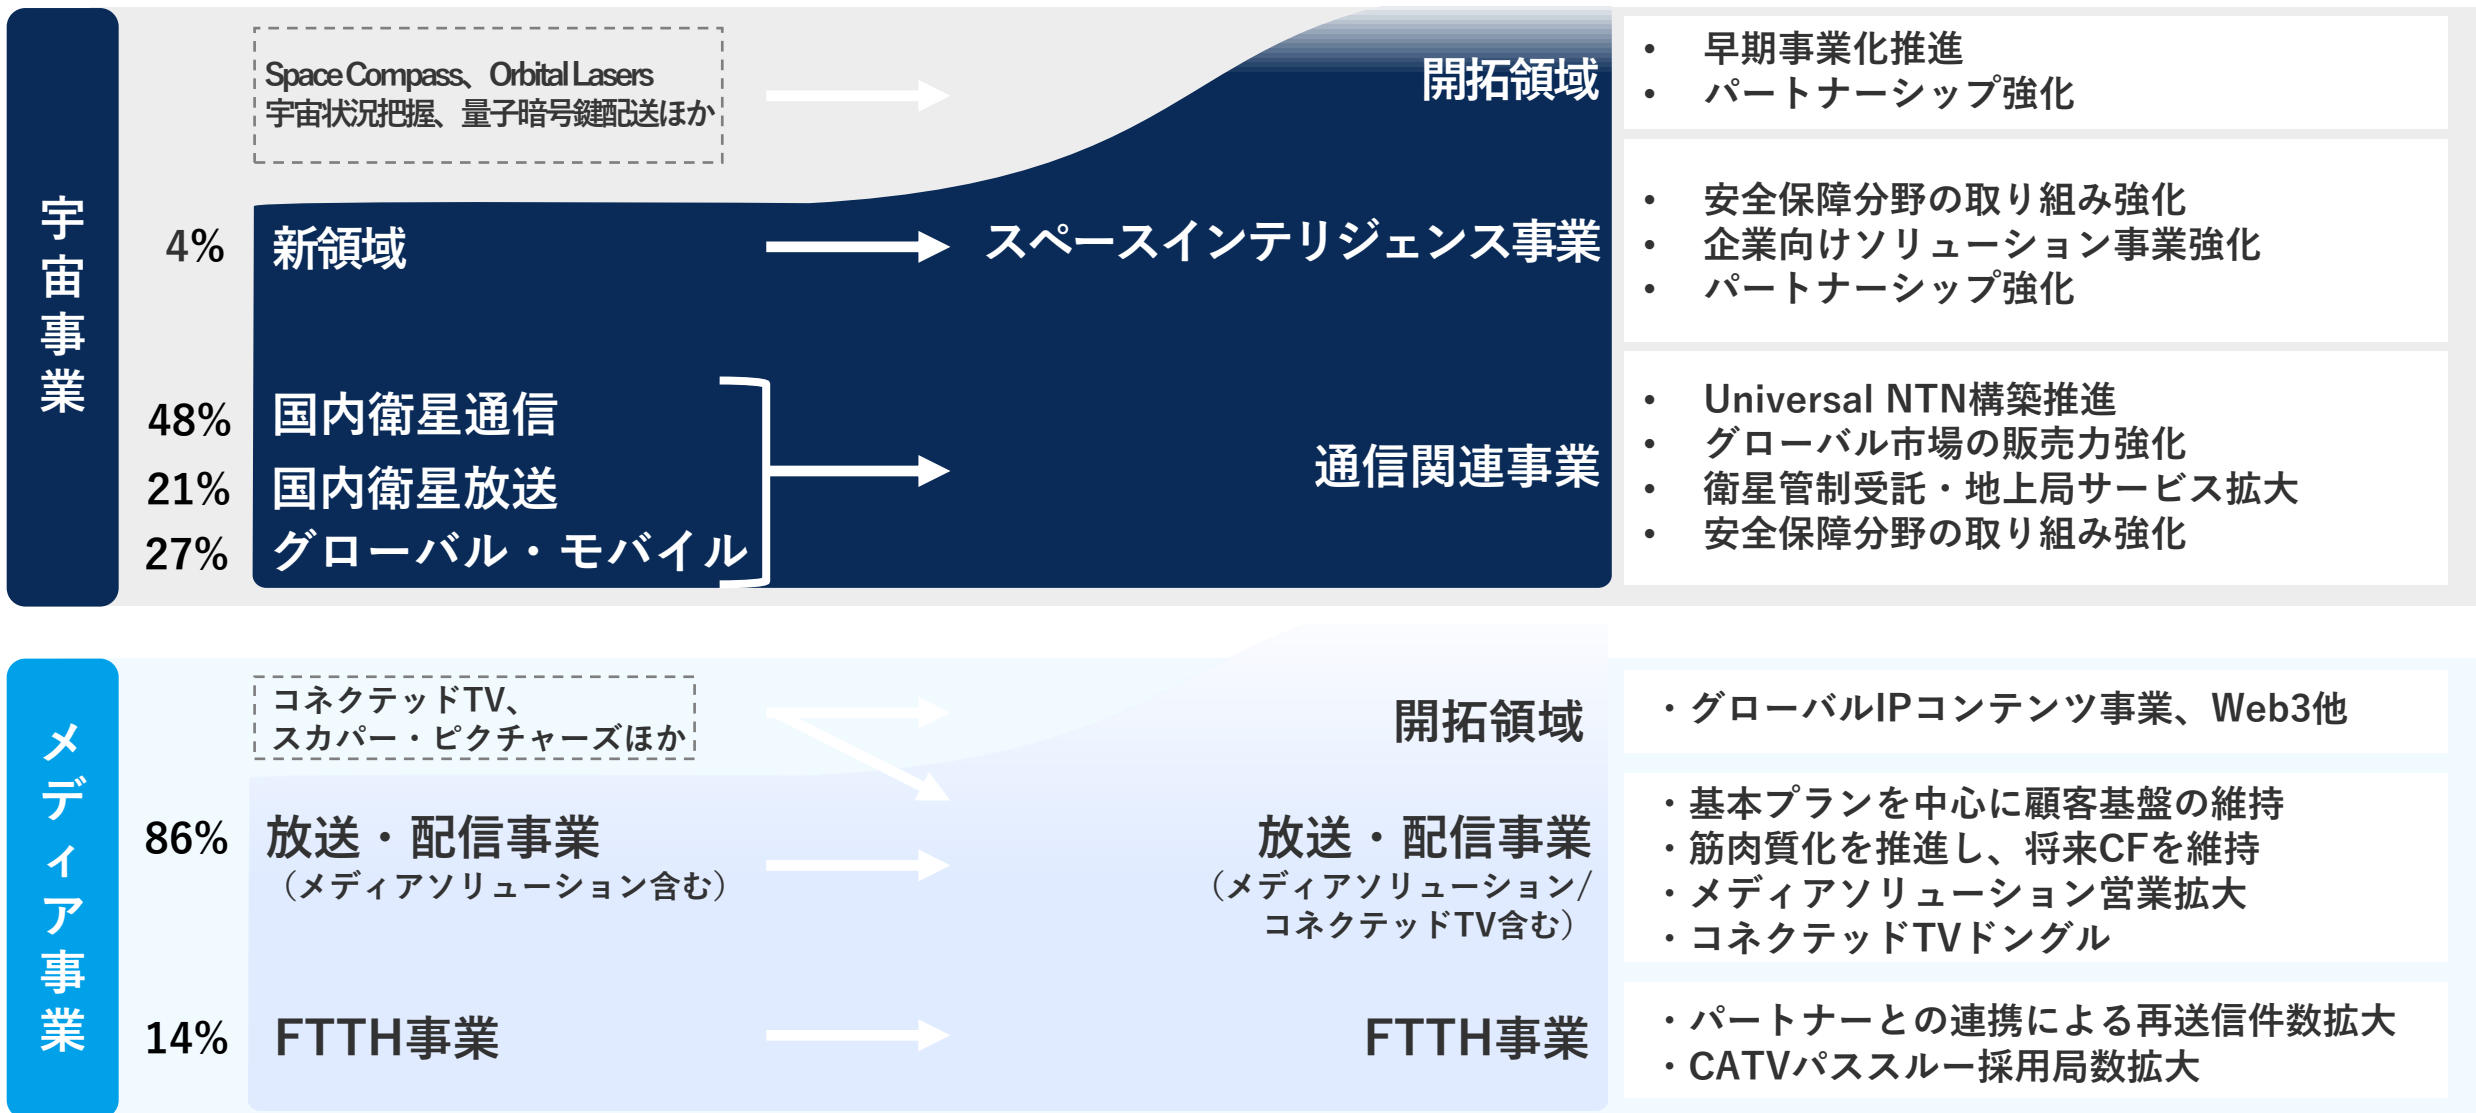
宇宙事業

Space Compass、Orbital Lasers
宇宙状況把握、量子暗号鍵配送ほか

開拓領域

• 早期事業化推進
• パートナーシップ強化

4% 新領域

スペースインテリジェンス事業

• 安全保障分野の取り組み強化
• 企業向けソリューション事業強化
• パートナーシップ強化

48% 国内衛星通信
21% 国内衛星放送
27% グローバル・モバイル

通信関連事業

• Universal NTN構築推進
• グローバル市場の販売力強化
• 衛星管制受託・地上局サービス拡大
• 安全保障分野の取り組み強化

メディア事業

コネクテッドTV、
スカパー・ピクチャーズほか

開拓領域

・グローバルIPコンテンツ事業、Web3他

86% 放送・配信事業
（メディアソリューション含む）

放送・配信事業
（メディアソリューション/
コネクテッドTV含む）

・基本プランを中心に顧客基盤の維持
・筋肉質化を推進し、将来CFを維持
・メディアソリューション営業拡大
・コネクテッドTVドングル

14% FTTH事業

FTTH事業

・パートナーとの連携による再送信件数拡大
・CATVパススルー採用局数拡大